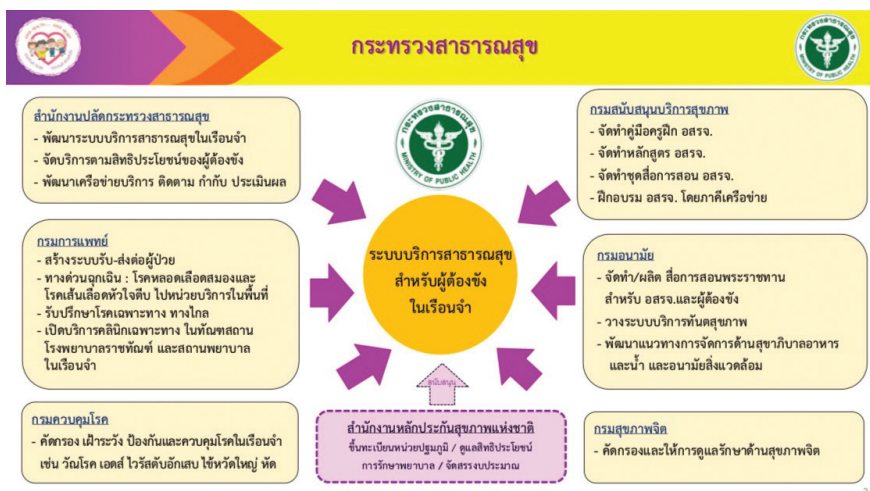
กระทรวงสาธารณสุข

สำนักงานปลัดกระทรวงสาธารณสุข
- พัฒนาระบบบริการสาธารณสุขในเรือนจำ
- จัดบริการตามสิทธิประโยชน์ของผู้ต้องขัง
- พัฒนาเครือข่ายบริการ ติดตาม กำกับ ประเมินผล

กรมการแพทย์
- สร้างระบบรับ-ส่งต่อผู้ป่วย
- ทางด่วนฉุกเฉิน : โรคหลอดเลือดสมองและโรคเส้นเลือดหัวใจตีบ ไปหน่วยบริการในพื้นที่
- รับปรึกษาโรคเฉพาะทาง ทางไกล
- เปิดบริการคลินิกเฉพาะทาง ในทัณฑสถานโรงพยาบาลราชทัณฑ์ และสถานพยาบาลในเรือนจำ

กรมควบคุมโรค
- คัดกรอง เฝ้าระวัง ป้องกันและควบคุมโรคในเรือนจำ เช่น วัณโรค เอดส์ ไวรัสตับอักเสบ ไข้หวัดใหญ่ หัด

ระบบบริการสาธารณสุขสำหรับผู้ต้องขังในเรือนจำ

สนับสนุน

สำนักงานหลักประกันสุขภาพแห่งชาติ
ขึ้นทะเบียนหน่วยปฐมภูมิ / ดูแลสิทธิประโยชน์ การรักษาพยาบาล / จัดสรรงบประมาณ

กรมสนับสนุนบริการสุขภาพ
- จัดทำคู่มือครูฝึก อสรจ.
- จัดทำหลักสูตร อสรจ.
- จัดทำชุดสื่อการสอน อสรจ.
- ฝึกอบรม อสรจ. โดยภาคีเครือข่าย

กรมอนามัย
- จัดทำ/ผลิต สื่อการสอนพระราชทาน สำหรับ อสรจ.และผู้ต้องขัง
- วางระบบบริการทันตสุขภาพ
- พัฒนาแนวทางการจัดการด้านสุขาภิบาลอาหารและน้ำ และอนามัยสิ่งแวดล้อม

กรมสุขภาพจิต
- คัดกรองและให้การดูแลรักษาด้านสุขภาพจิต